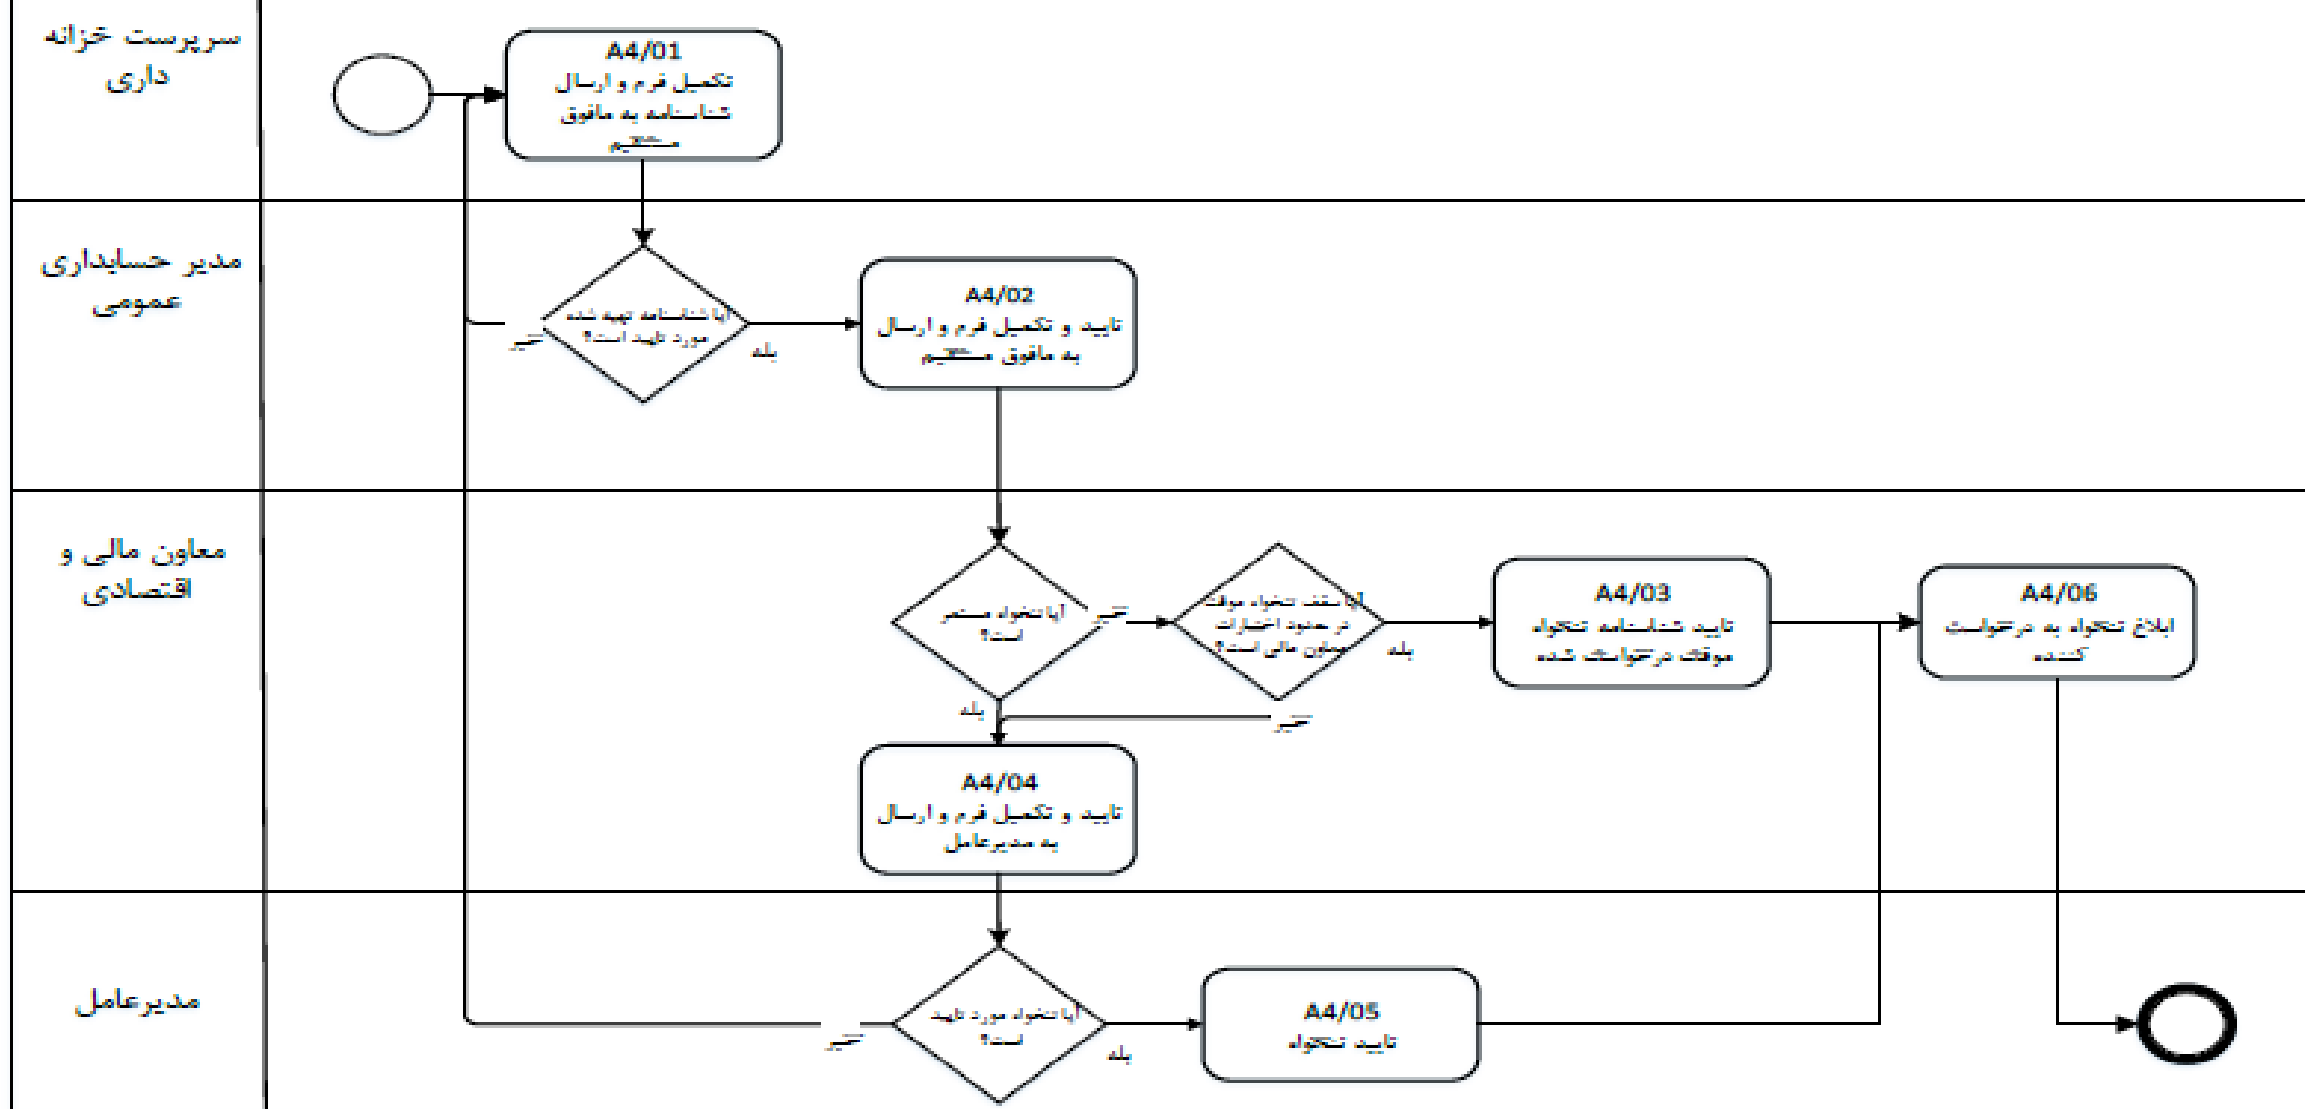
سرپرست خزانه داری

A4/01
تکمیل فرم و ارسال شناسنامه به مافوق مستقیم

مدیر حسابداری عمومی

آیا شناسنامه تهیه شده مورد تایید است؟
خیر
بله

A4/02
تایید و تکمیل فرم و ارسال به مافوق مستقیم

معاون مالی و اقتصادی

آیا تنخواه مستمر است؟
خیر
بله

آیا سقف تنخواه موقت در حدود اختیارات معاون مالی است؟
بله
خیر

A4/03
تایید شناسنامه تنخواه موقت درخواست شده

A4/06
ابلاغ تنخواه به درخواست کننده

A4/04
تایید و تکمیل فرم و ارسال به مدیرعامل

مدیرعامل

آیا تنخواه مورد تایید است؟
خیر
بله

A4/05
تایید تنخواه